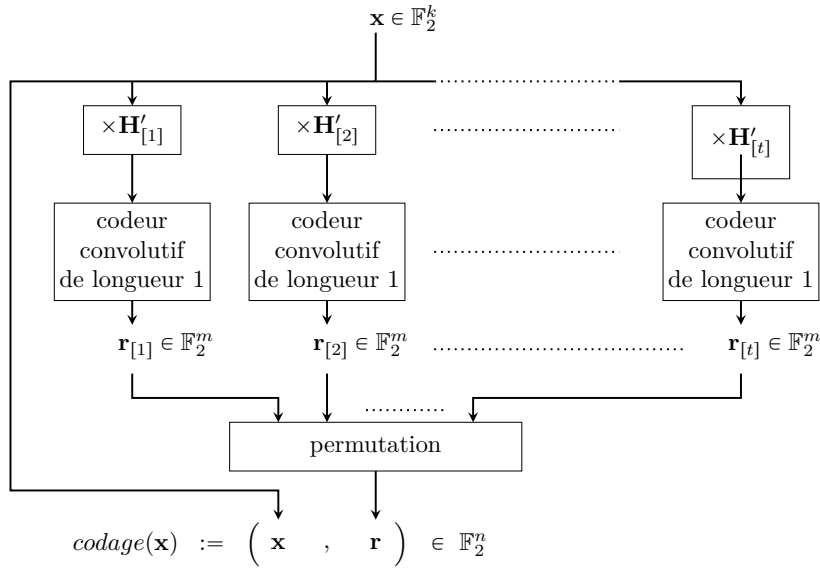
$\mathbf{x} \in \mathbb{F}_2^k$

$\times \mathbf{H}'_{[1]}$

$\times \mathbf{H}'_{[2]}$

$\times \mathbf{H}'_{[t]}$

codeur convolutif de longueur 1

codeur convolutif de longueur 1

codeur convolutif de longueur 1

$\mathbf{r}_{[1]} \in \mathbb{F}_2^m$

$\mathbf{r}_{[2]} \in \mathbb{F}_2^m$

$\mathbf{r}_{[t]} \in \mathbb{F}_2^m$

permutation

$codage(\mathbf{x}) := \left( \mathbf{x} \quad , \quad \mathbf{r} \right) \in \mathbb{F}_2^n$